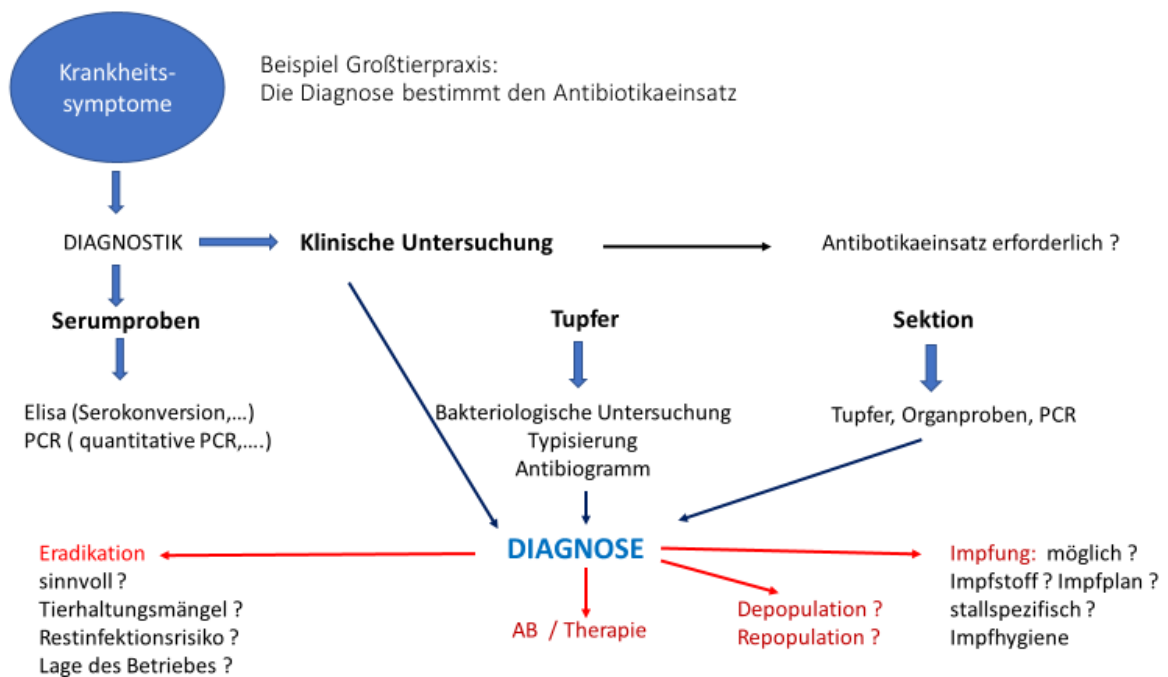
Krankheits-symptome

Beispiel Großtierpraxis:
Die Diagnose bestimmt den Antibiotikaeinsatz

DIAGNOSTIK

Klinische Untersuchung

Antibotikaeinsatz erforderlich ?

Serumproben

Elisa (Serokonversion,…)
PCR ( quantitative PCR,….)

Tupfer

Bakteriologische Untersuchung
Typisierung
Antibiogramm

Sektion

Tupfer, Organproben, PCR

DIAGNOSE

Eradikation
sinnvoll ?
Tierhaltungsmängel ?
Restinfektionsrisiko ?
Lage des Betriebes ?

AB / Therapie

Depopulation ?
Repopulation ?

Impfung: möglich ?
Impfstoff ? Impfplan ?
stallspezifisch ?
Impfhygiene